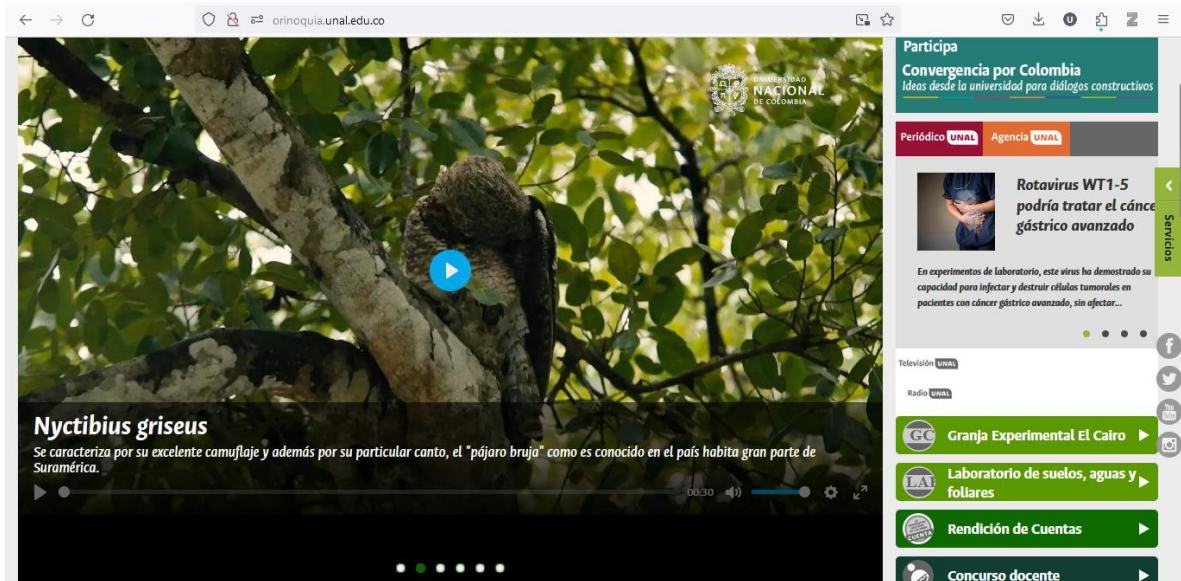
orinoquia.unal.edu.co

UNIVERSIDAD NACIONAL DE COLOMBIA

Nyctibius griseus

Se caracteriza por su excelente camuflaje y además por su particular canto, el "pájaro bruja" como es conocido en el país habita gran parte de Suramérica.

00:30

Participa

Convergencia por Colombia

Ideas desde la universidad para diálogos constructivos

Periódico UNAL Agencia UNAL

Rotavirus WT1-5 podría tratar el cánce gástrico avanzado

En experimentos de laboratorio, este virus ha demostrado su capacidad para infectar y destruir células tumorales en pacientes con cáncer gástrico avanzado, sin afectar...

Servicios

Televisión UNAL

Radio UNAL

GC Granja Experimental El Cairo

LAE Laboratorio de suelos, aguas y foliares

Rendición de Cuentas

Concurso docente